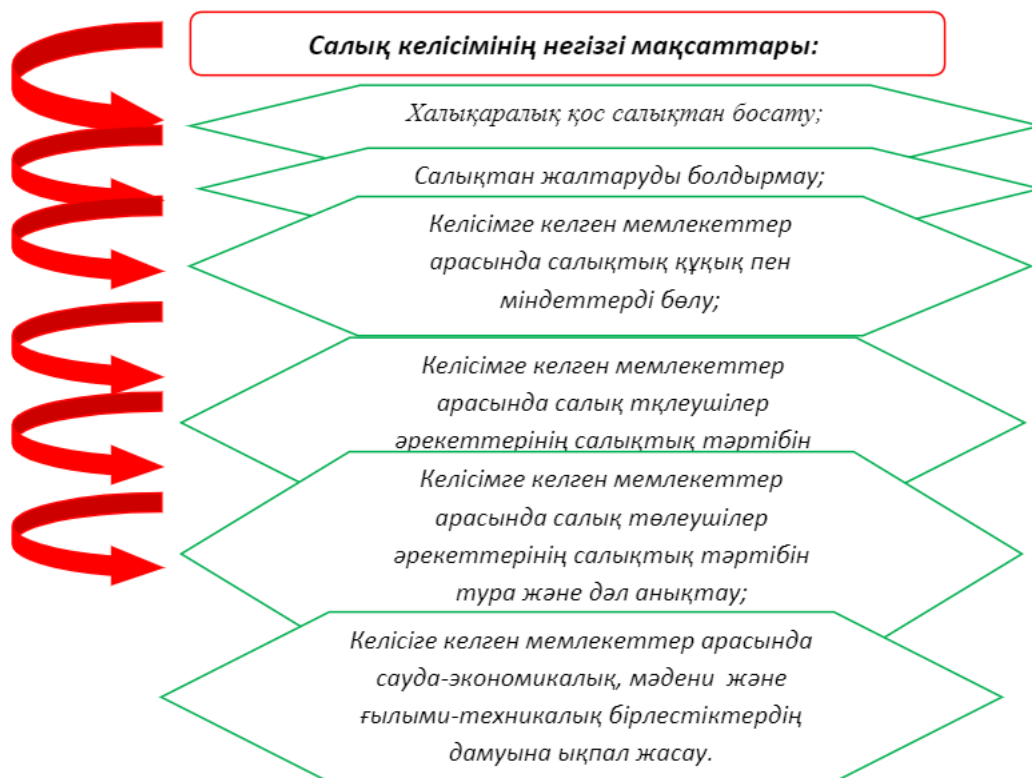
Салық келісімінің негізгі мақсаттары:

Халықаралық қос салықтан босату;

Салықтан жалтаруды болдырмау;

Келісімге келген мемлекеттер арасында салықтық құқық пен міндеттерді бөлу;

Келісімге келген мемлекеттер арасында салық тқлеушілер әрекеттерінің салықтық тәртібін

Келісімге келген мемлекеттер арасында салық төлеушілер әрекеттерінің салықтық тәртібін тура және дәл анықтау;

Келісіге келген мемлекеттер арасында сауда-экономикалық, мәдени және ғылыми-техникалық бірлестіктердің дамуына ықпал жасау.